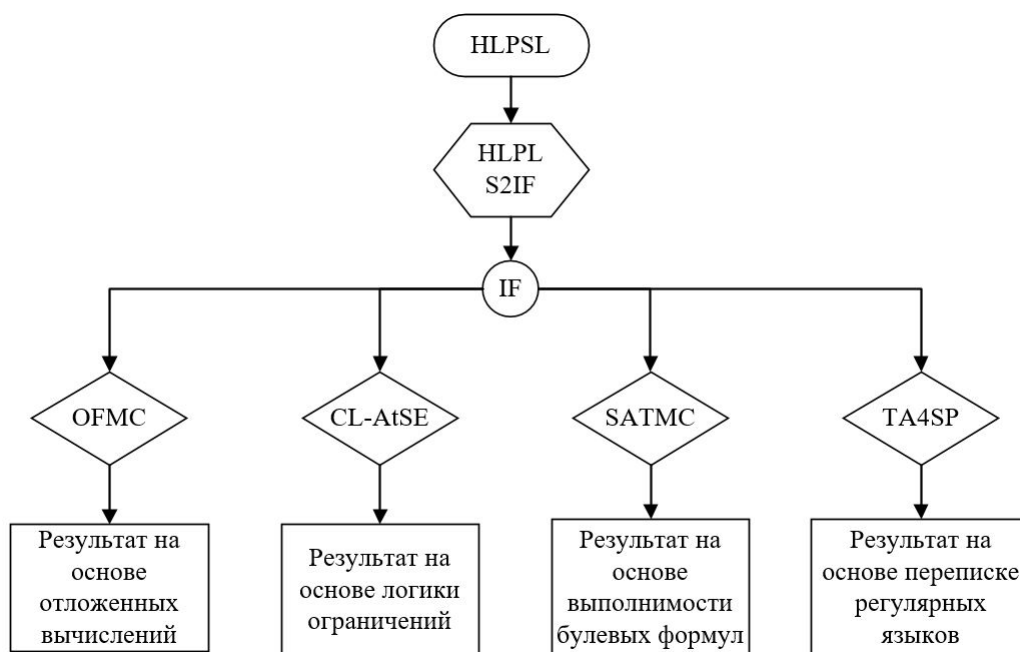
HLPSL

HLPL S2IF

IF

OFMC

CL-AtSE

SATMC

TA4SP

Результат на основе отложенных вычислений

Результат на основе логики ограничений

Результат на основе выполнимости булевых формул

Результат на основе переписке регулярных языков